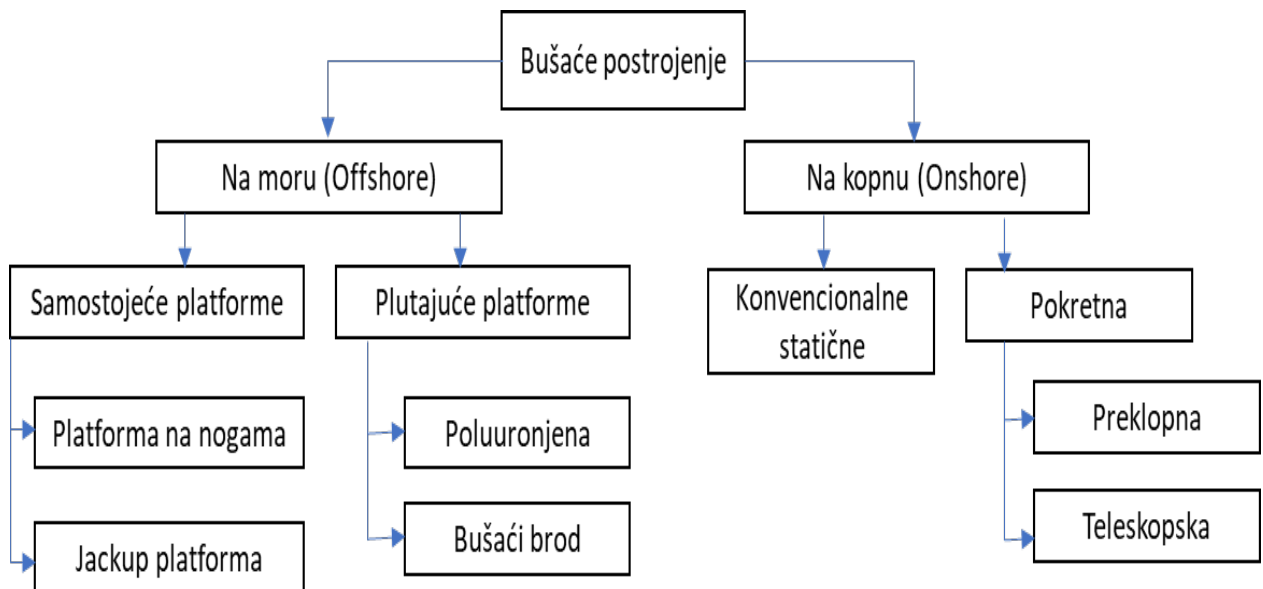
Bušaće postrojenje

Na moru (Offshore)

Na kopnu (Onshore)

Samostojeće platforme

Plutajuće platforme

Konvencionalne statične

Pokretna

Platforma na nogama

Jackup platforma

Poluuronjena

Bušaći brod

Preklopna

Teleskopska